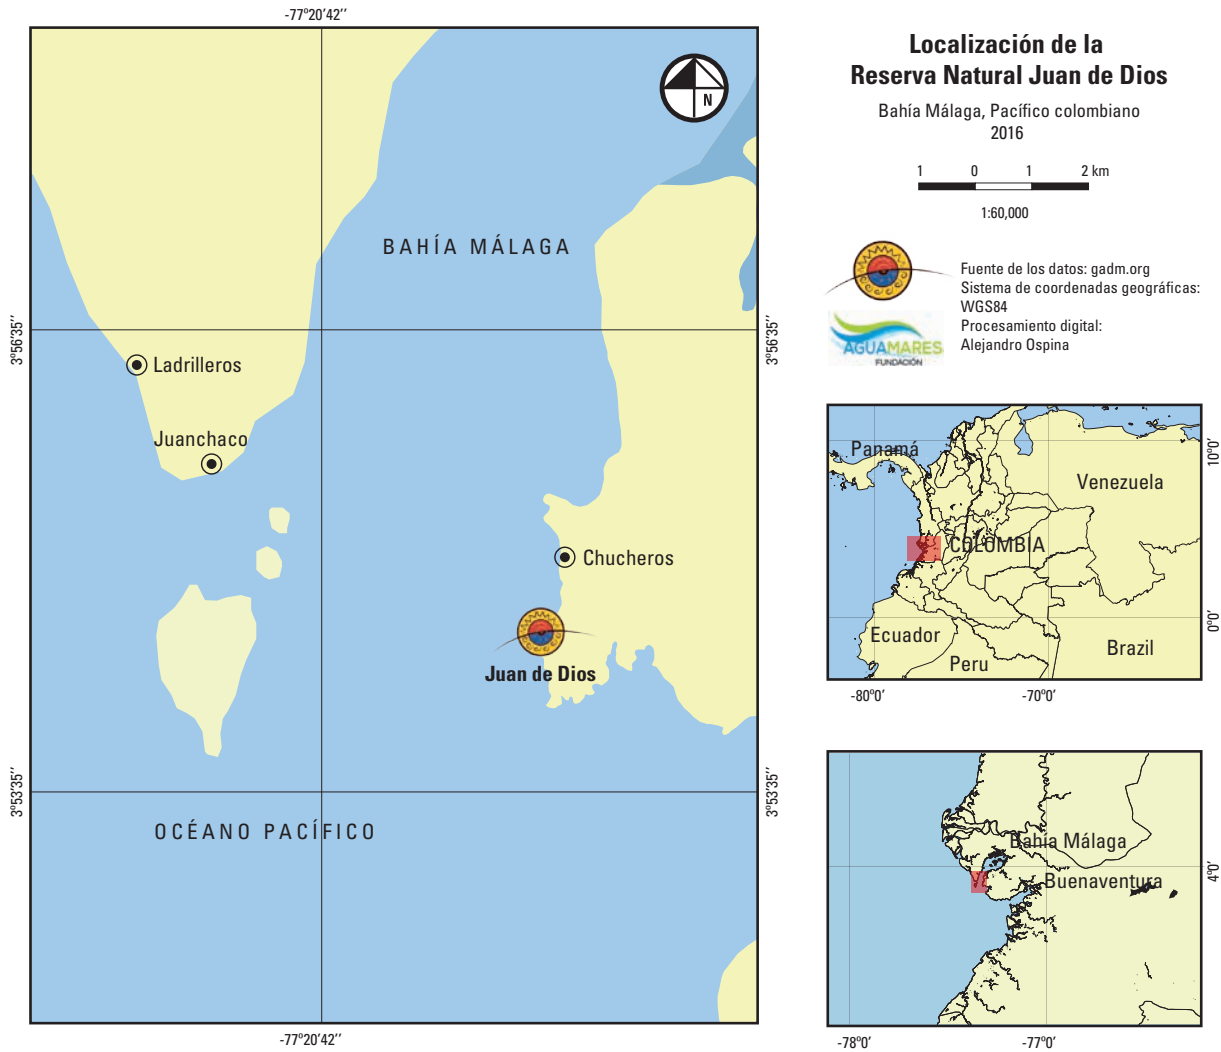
-77º20'42''

N

BAHÍA MÁLAGA

3º56'35''

3º56'35''

Ladrilleros

Juanchaco

Chucheros

Juan de Dios

3º53'35''

3º53'35''

OCÉANO PACÍFICO

-77º20'42''

Localización de la
Reserva Natural Juan de Dios

Bahía Málaga, Pacífico colombiano
2016

1 0 1 2 km

1:60,000

Fuente de los datos: gadm.org
Sistema de coordenadas geográficas: WGS84
Procesamiento digital:
Alejandro Ospina

AGUAMARES
FUNDACIÓN

Panamá

Venezuela

COLOMBIA

Ecuador

Peru

Brazil

10º0'

0º0'

-80º0'

-70º0'

Bahía Málaga

Buenaventura

4º0'

-78º0'

-77º0'